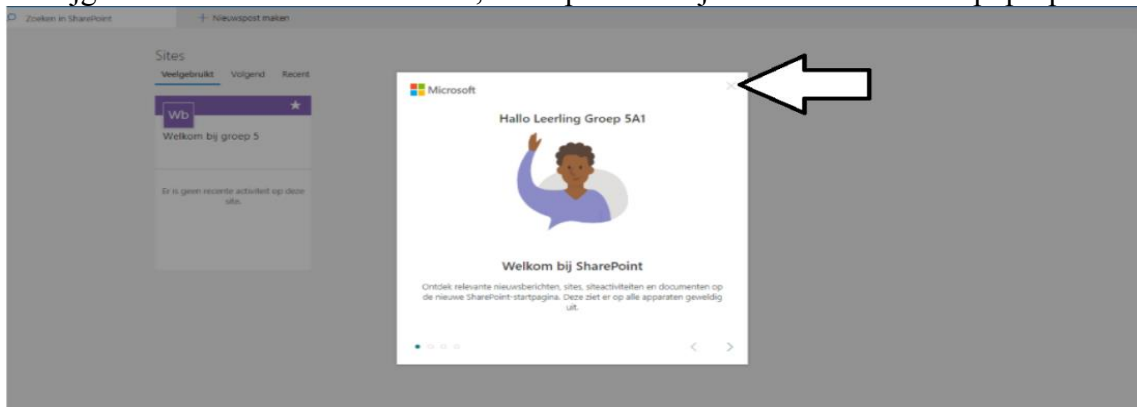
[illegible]

Zoeken in SharePoint

+ Nieuwspost maken

Sites

Veelgebruikt Volgend Recent

Wb

Welkom bij groep 5

Er is geen recente activiteit op deze site.

Microsoft

Hallo Leerling Groep 5A1

Welkom bij SharePoint

Ontdek relevante nieuwsberichten, sites, siteactiviteiten en documenten op de nieuwe SharePoint-startpagina. Deze ziet er op alle apparaten geweldig uit.